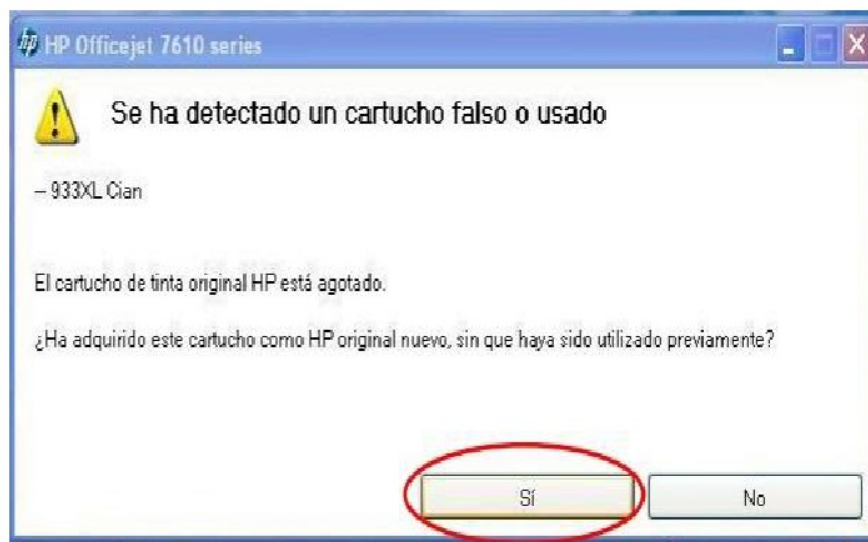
HP Officejet 7610 series

Se ha detectado un cartucho falso o usado

– 933XL Cian

El cartucho de tinta original HP está agotado.

¿Ha adquirido este cartucho como HP original nuevo, sin que haya sido utilizado previamente?

Sí

No